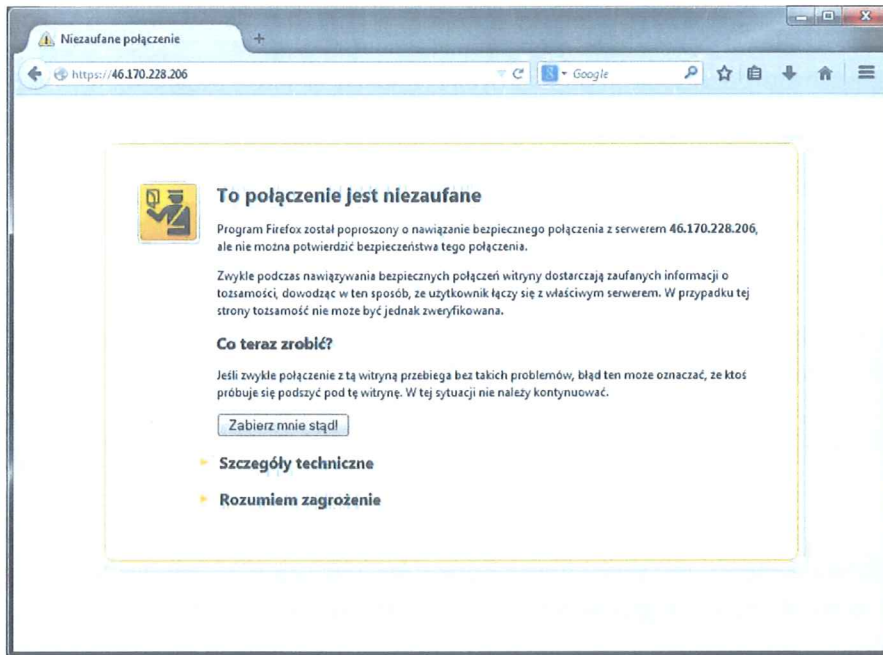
Niezaufane połączenie

https://46.170.228.206

Google

To połączenie jest niezaufane

Program Firefox został poproszony o nawiązanie bezpiecznego połączenia z serwerem 46.170.228.206, ale nie można potwierdzić bezpieczeństwa tego połączenia.

Zwykle podczas nawiązywania bezpiecznych połączeń witryny dostarczają zaufanych informacji o tożsamości, dowodząc w ten sposób, że użytkownik łączy się z właściwym serwerem. W przypadku tej strony tożsamość nie może być jednak zweryfikowana.

Co teraz zrobić?

Jeśli zwykle połączenie z tą witryną przebiega bez takich problemów, błąd ten może oznaczać, że ktoś próbuje się podszyć pod tę witrynę. W tej sytuacji nie należy kontynuować.

Zabierz mnie stąd!

Szczegóły techniczne

Rozumiem zagrożenie